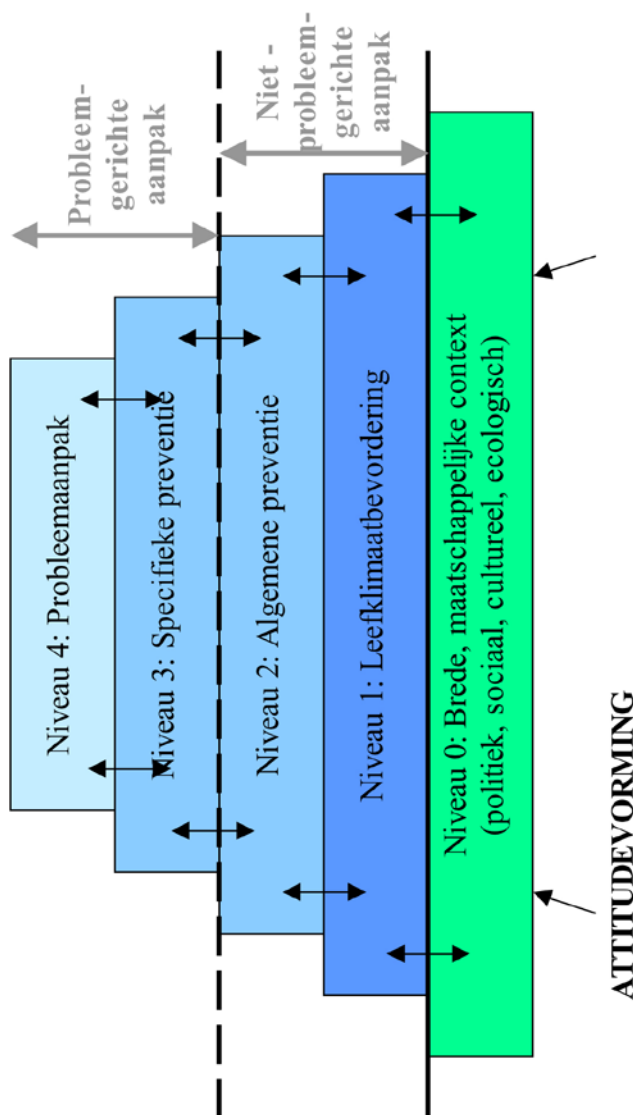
Probleemgerichte aanpak

Niet - probleemgerichte aanpak

Niveau 4: Probleemaanpak

Niveau 3: Specifieke preventie

Niveau 2: Algemene preventie

Niveau 1: Leefklimaatbevordering

Niveau 0: Brede, maatschappelijke context (politiek, sociaal, cultureel, ecologisch)

ATTITUDEVORMING